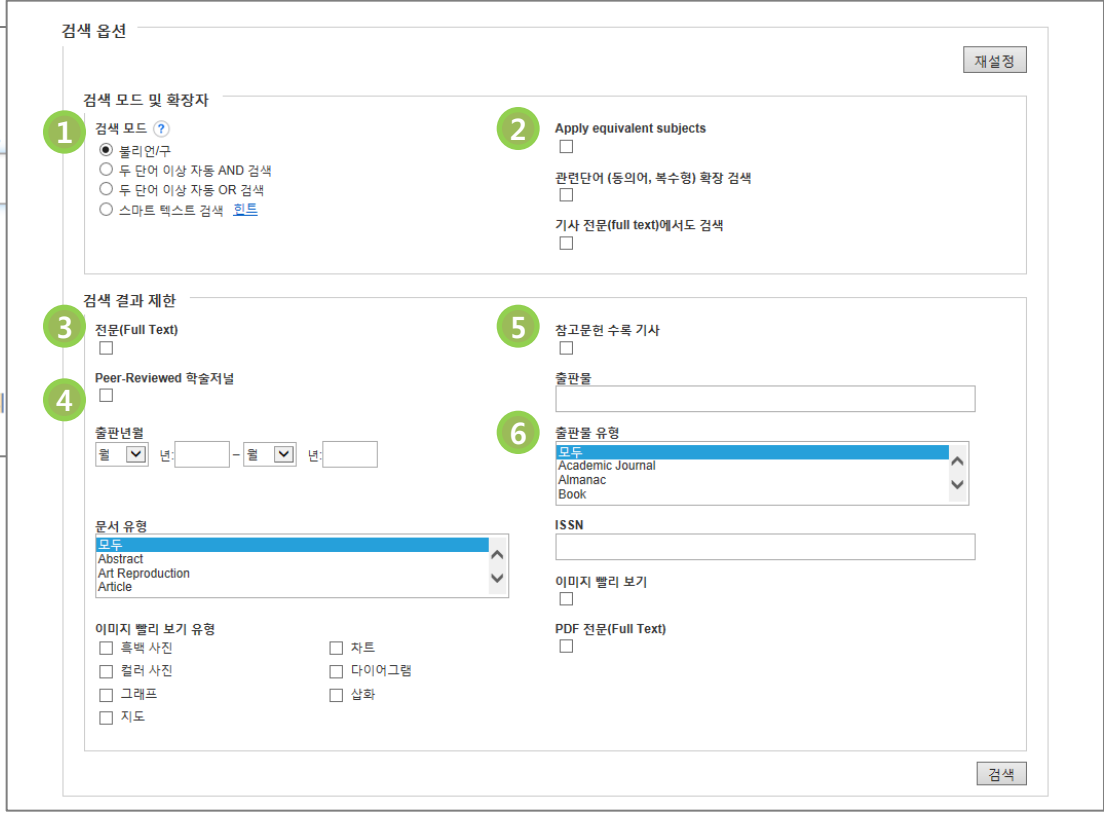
검색 옵션

재설정

검색 모드 및 확장자

1
검색 모드 ?
불리언/구
두 단어 이상 자동 AND 검색
두 단어 이상 자동 OR 검색
스마트 텍스트 검색 힌트

2
Apply equivalent subjects

관련단어 (동의어, 복수형) 확장 검색

기사 전문(full text)에서도 검색

검색 결과 제한

3
전문(Full Text)

4
Peer-Reviewed 학술저널

출판년월
월 년: – 월 년:

문서 유형
모두
Abstract
Art Reproduction
Article

이미지 빨리 보기 유형
흑백 사진
컬러 사진
그래프
지도
차트
다이어그램
삽화

5
참고문헌 수록 기사

출판물

6
출판물 유형
모두
Academic Journal
Almanac
Book

ISSN

이미지 빨리 보기

PDF 전문(Full Text)

검색